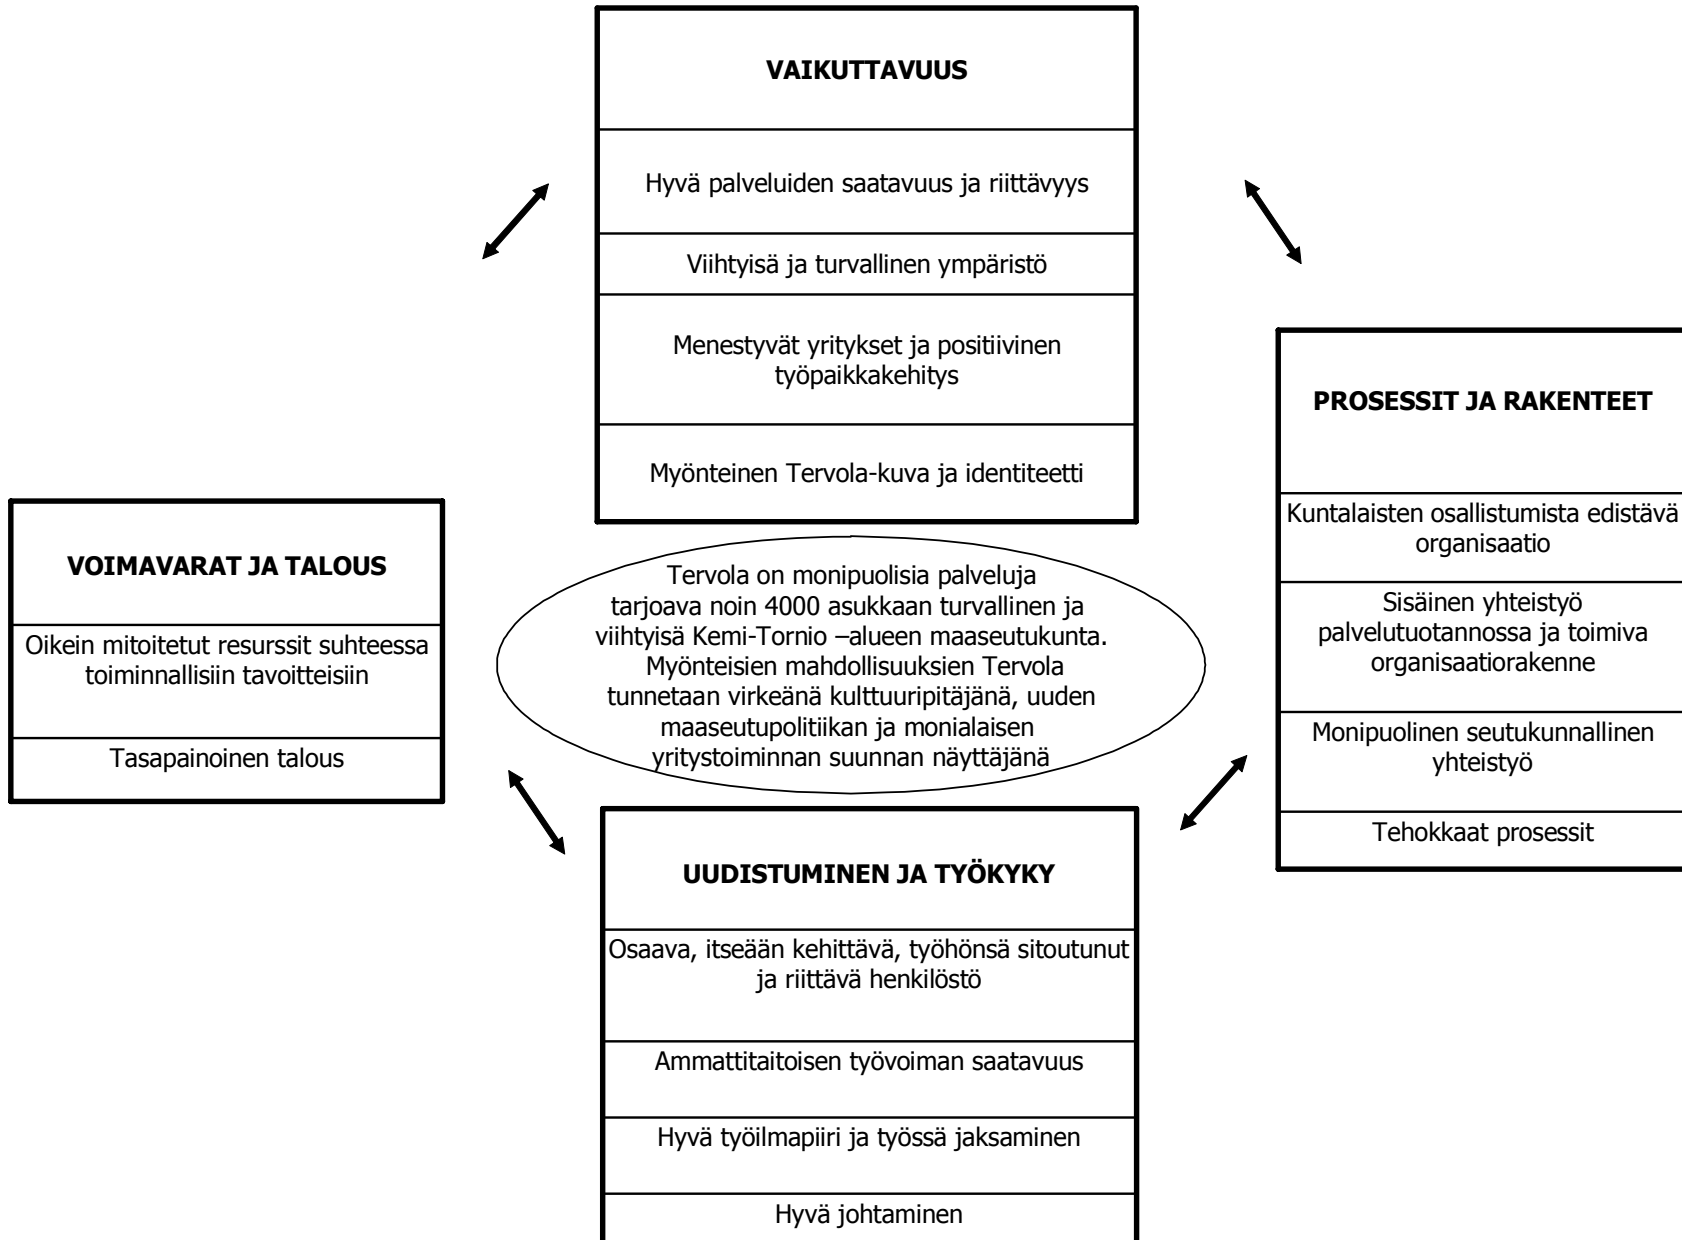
VAIKUTTAVUUS

Hyvä palveluiden saatavuus ja riittävyys

Viihtyisä ja turvallinen ympäristö

Menestyvät yritykset ja positiivinen työpaikkakehitys

Myönteinen Tervola-kuva ja identiteetti

PROSESSIT JA RAKENTEET

Kuntalaisten osallistumista edistävä organisaatio

Sisäinen yhteistyö palvelutuotannossa ja toimiva organisaatiorakenne

Monipuolinen seutukunnallinen yhteistyö

Tehokkaat prosessit

VOIMAVARAT JA TALOUS

Oikein mitoitetut resurssit suhteessa toiminnallisiin tavoitteisiin

Tasapainoinen talous

Tervola on monipuolisia palveluja tarjoava noin 4000 asukkaan turvallinen ja viihtyisä Kemi-Tornio –alueen maaseutukunta. Myönteisien mahdollisuuksien Tervola tunnetaan virkeänä kulttuuripitäjänä, uuden maaseutupolitiikan ja monialaisen yritystoiminnan suunnan näyttäjänä

UUDISTUMINEN JA TYÖKYKY

Osaava, itseään kehittävä, työhönsä sitoutunut ja riittävä henkilöstö

Ammattitaitoisen työvoiman saatavuus

Hyvä työilmapiiri ja työssä jaksaminen

Hyvä johtaminen